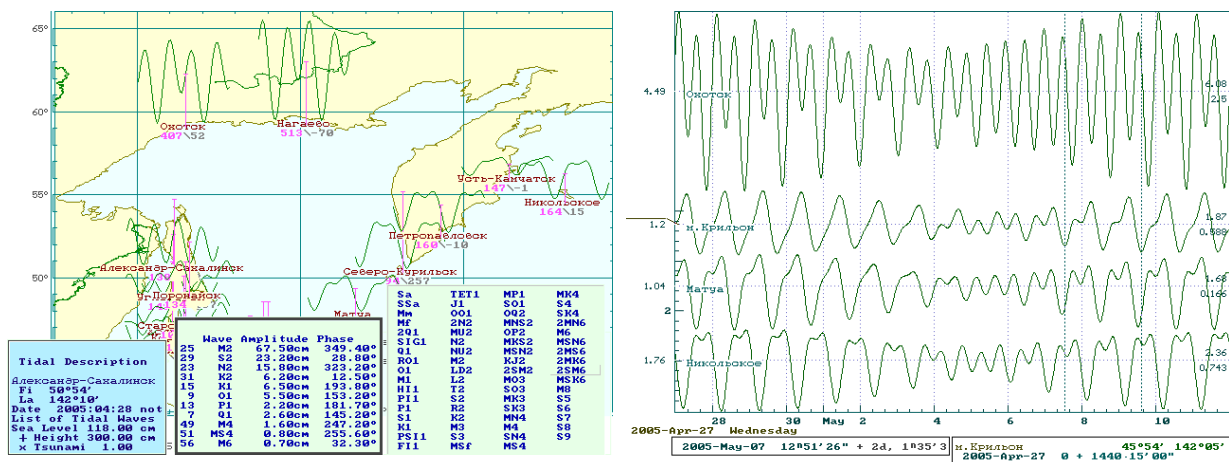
65°
60°
55°
50°

Охотск
407\52
Нагаево
513\-70
Усть-Камчатск
147\-1
Никольское
164\15
Петропавловск
160\-10
Северо-Курильск
94\257
Александр-Сахалинск
Поронайск
Матуа

Tidal Description
Александр-Сахалинск
Fi 50°54'
La 142°10'
Date 2005:04:28 not
List of Tidal Waves
Sea Level 118.00 cm
+ Height 300.00 cm
x Tsunami 1.00

| | Wave | Amplitude | Phase |
|---|---|---|---|
| 25 | M2 | 67.50cm | 349.40° |
| 29 | S2 | 23.20cm | 28.80° |
| 23 | N2 | 15.80cm | 323.20° |
| 31 | K2 | 6.20cm | 12.50° |
| 15 | K1 | 6.50cm | 193.80° |
| 9 | O1 | 5.50cm | 153.20° |
| 13 | P1 | 2.20cm | 181.70° |
| 7 | Q1 | 2.60cm | 145.20° |
| 49 | M4 | 1.60cm | 247.20° |
| 51 | MS4 | 0.80cm | 255.60° |
| 56 | M6 | 0.70cm | 32.30° |

| | | | |
|---|---|---|---|
| Sa | TET1 | MP1 | MK4 |
| SSa | J1 | SO1 | S4 |
| Mm | OO1 | OQ2 | SK4 |
| Mf | 2N2 | MNS2 | 2MN6 |
| 2Q1 | MU2 | OP2 | M6 |
| SIG1 | N2 | MKS2 | MSN6 |
| Q1 | NU2 | MSN2 | 2MS6 |
| RO1 | M2 | KJ2 | 2MK6 |
| O1 | LD2 | 2SM2 | 2SM6 |
| M1 | L2 | MO3 | MSK6 |
| HI1 | T2 | SO3 | M8 |
| PI1 | S2 | MK3 | S5 |
| P1 | R2 | SK3 | S6 |
| S1 | K2 | MN4 | S7 |
| K1 | M3 | M4 | S8 |
| PSI1 | S3 | SN4 | S9 |
| FI1 | MSf | MS4 | |

4.49
Охотск
6.08
2.5
1.2
м.Крильон
1.87
0.588
1.04
Матуа
2
1.68
0.166
1.76
Никольское
2.36
0.743
28 30 May 2 4 6 8 10
2005-Apr-27 Wednesday
2005-May-07 12°51'26" + 2d, 1°35'3
м.Крильон 45°54' 142°05'
2005-Apr-27 0 + 1440.15'00"